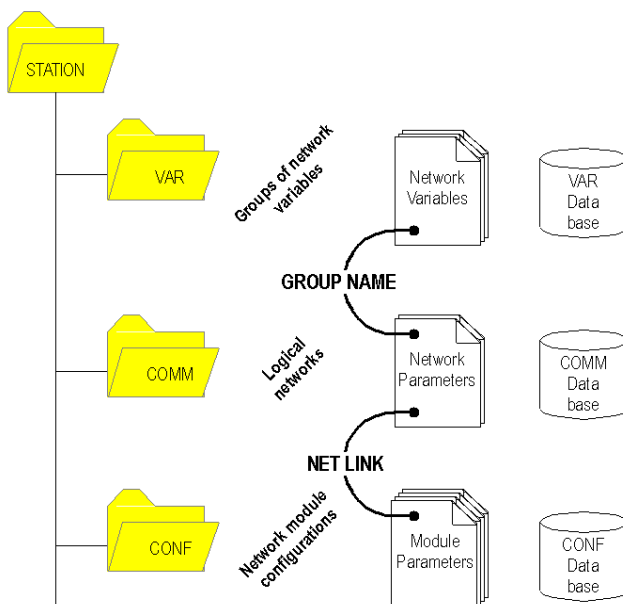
STATION

VAR

Groups of network variables

Network Variables

VAR Data base

GROUP NAME

COMM

Logical networks

Network Parameters

COMM Data base

NET LINK

CONF

Network module configurations

Module Parameters

CONF Data base